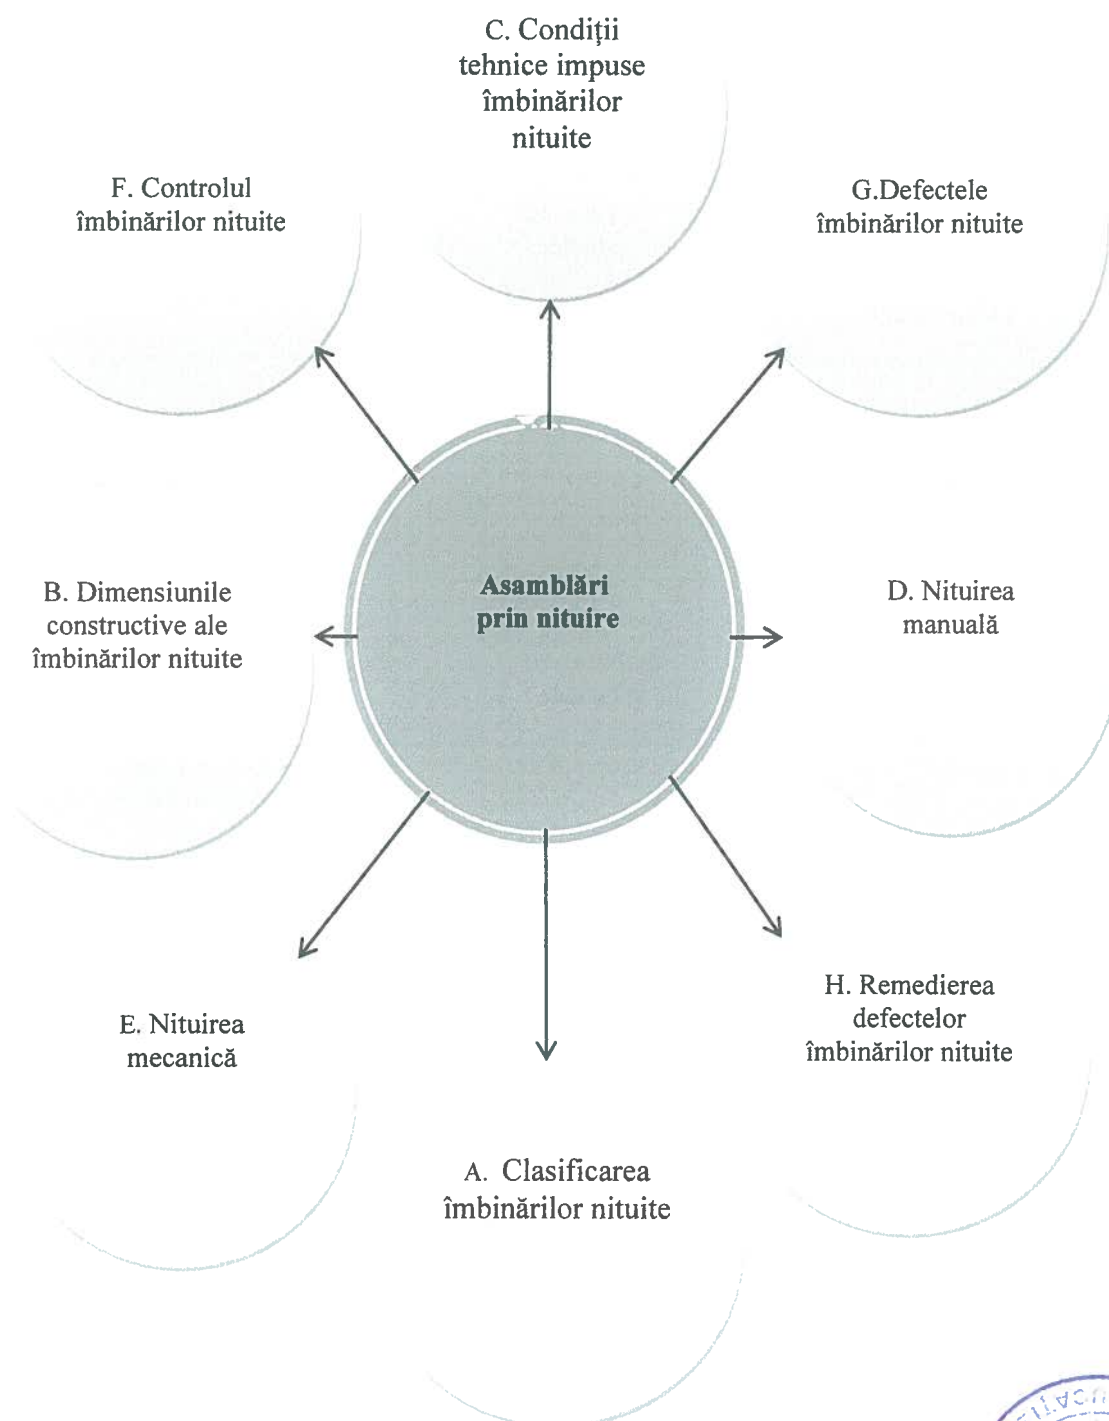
C. Condiţii tehnice impuse îmbinărilor nituite

F. Controlul îmbinărilor nituite

G.Defectele îmbinărilor nituite

Asamblări prin nituire

B. Dimensiunile constructive ale îmbinărilor nituite

D. Nituirea manuală

E. Nituirea mecanică

H. Remedierea defectelor îmbinărilor nituite

A. Clasificarea îmbinărilor nituite

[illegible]